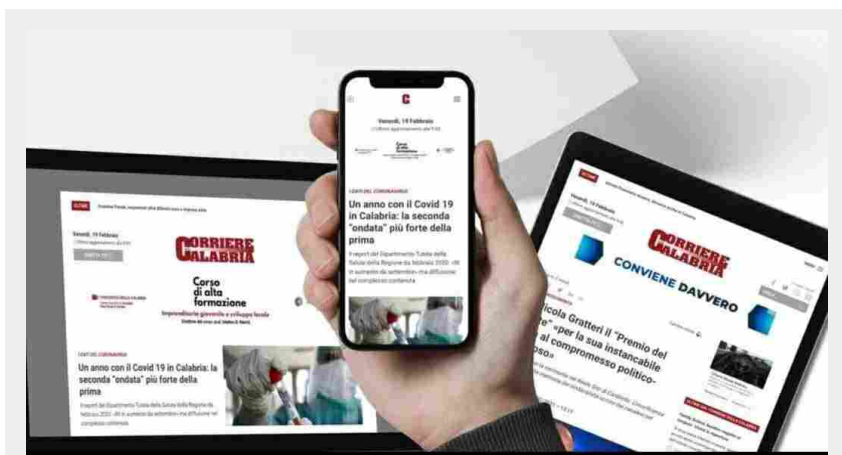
Venerdì, 19 Febbraio

Corso di alta formazione

I DATI DEL CORONAVIRUS

Un anno con il Covid 19 in Calabria: la seconda "ondata" più forte della prima

I report del Dipartimento Tutela della Salute della Regione da febbraio 2020: «in aumento da settembre» ma diffusione nel complesso contenuta

ULTIME

Venerdì, 19 Febbraio

CORRIERE DELLA CALABRIA

Corso di alta formazione

Imprenditorialità giovanile e sviluppo locale

I DATI DEL CORONAVIRUS

Un anno con il Covid 19 in Calabria: la seconda "ondata" più forte della prima

CORRIERE DELLA CALABRIA

CONVIENE DAVVERO

icola Gratteri il "Premio del e" «per la sua instancabile al compromesso politico-oso»